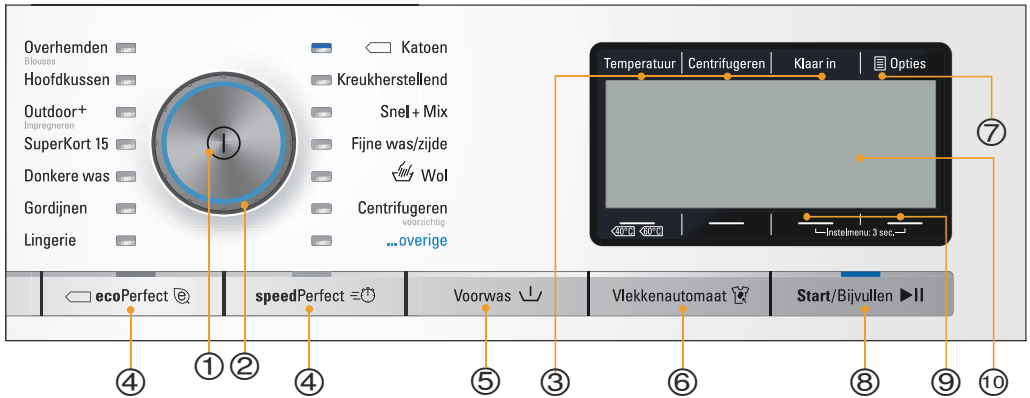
Overhemden
Blouses
Hoofdkussen
Outdoor+
Impregneren
SuperKort 15
Donkere was
Gordijnen
Lingerie

Katoen
Kreukherstellend
Snel + Mix
Fijne was/zijde
Wol
Centrifugeren
voorzichtig
...overige

Temperatuur | Centrifugeren | Klaar in | Opties

40°C 60°C
Instelmenu: 3 sec.

ecoPerfect
speedPerfect
Voorwas
Vlekkenautomaat
Start/Bijvullen ▶II

④ ① ② ④ ⑤ ③ ⑥ ⑧ ⑨ ⑩ ⑦